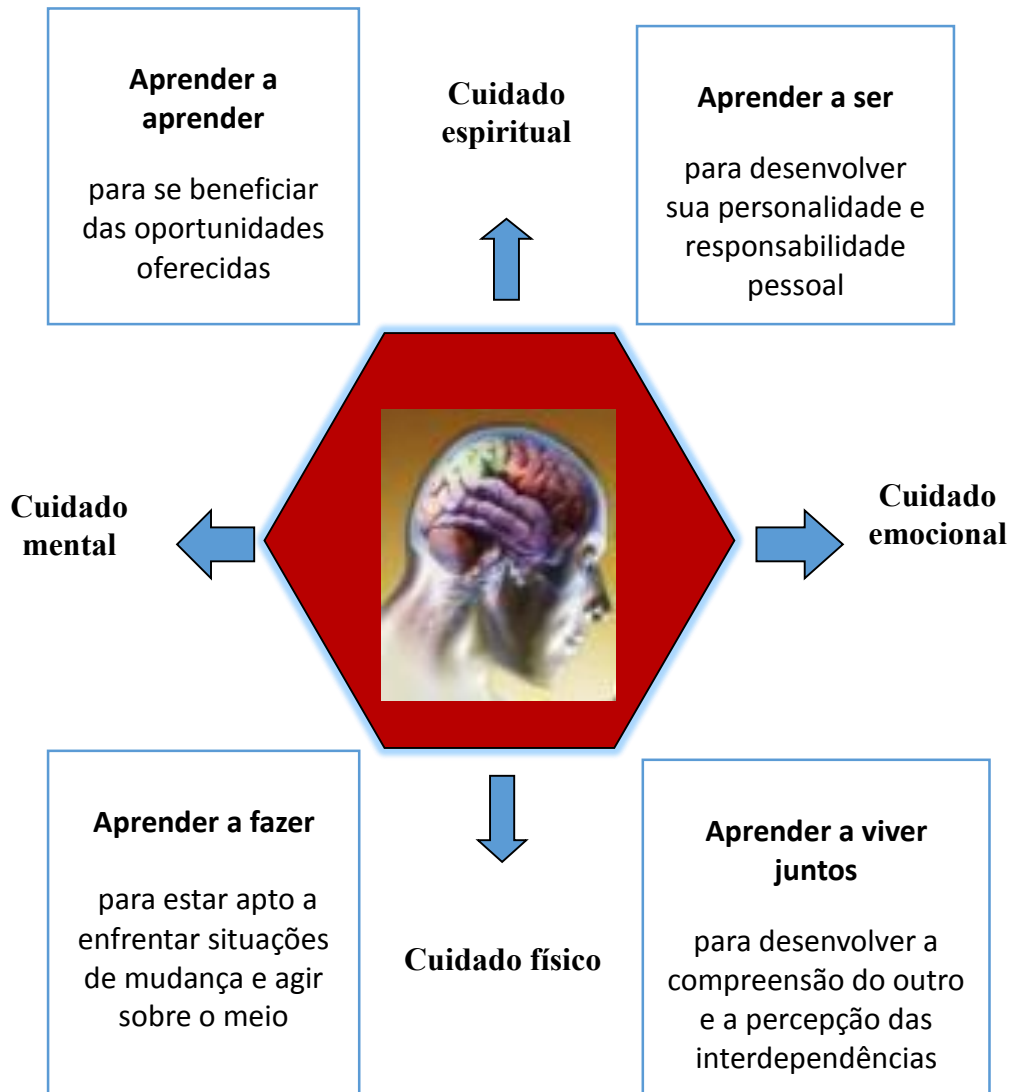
**Aprender a aprender**

para se beneficiar das oportunidades oferecidas

**Cuidado espiritual**

**Aprender a ser**

para desenvolver sua personalidade e responsabilidade pessoal

**Cuidado mental**

**Cuidado emocional**

**Aprender a fazer**

para estar apto a enfrentar situações de mudança e agir sobre o meio

**Cuidado físico**

**Aprender a viver juntos**

para desenvolver a compreensão do outro e a percepção das interdependências